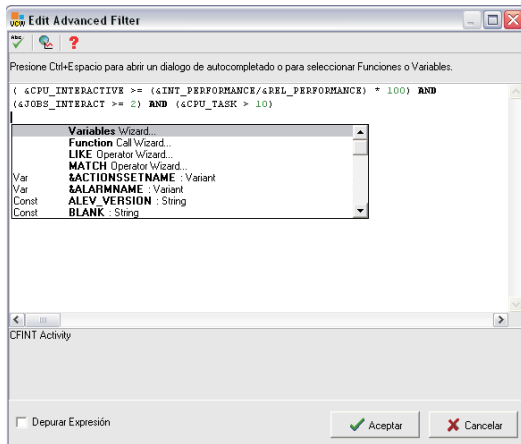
Edit Advanced Filter

Presione Ctrl+Espacio para abrir un dialogo de autocompletado o para seleccionar Funciones o Variables.

( &CPU_INTERACTIVE >= (&INT_PERFORMANCE/&REL_PERFORMANCE) * 100) AND (&JOBS_INTERACT >= 2) AND (&CPU_TASK > 10)

| | |
|---|---|
| | Variables Wizard... |
| | Function Call Wizard... |
| | LIKE Operator Wizard... |
| | MATCH Operator Wizard... |
| Var | &ACTIONSSETNAME : Variant |
| Var | &ALARMNAME : Variant |
| Const | ALEV_VERSION : String |
| Const | BLANK : String |

CFINT Activity

Depurar Expresión

Aceptar

Cancelar